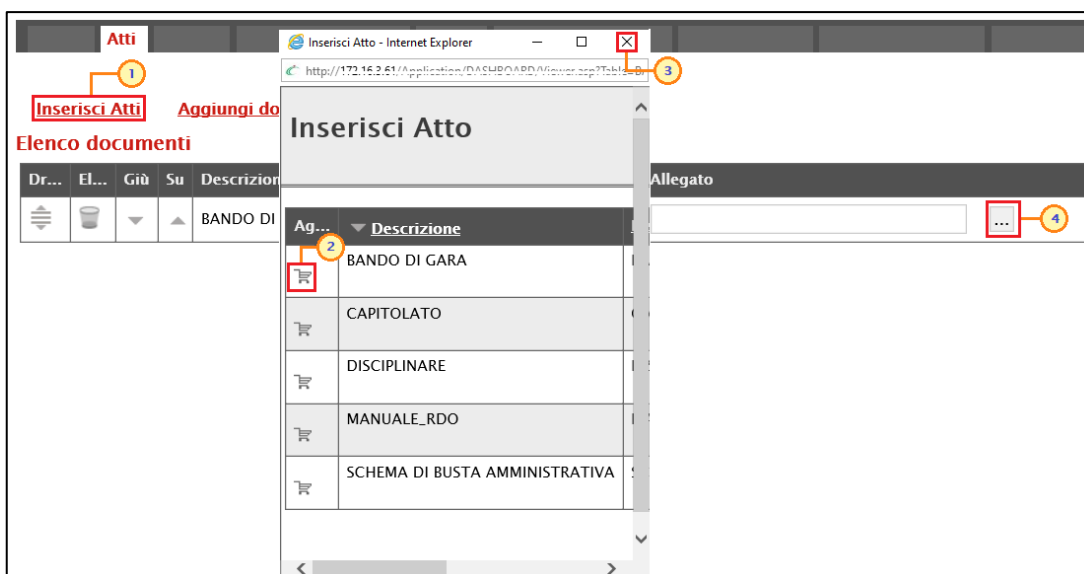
Atti

1

Inserisci Atti

Aggiungi do

Elenco documenti

| Dr... | El... | Giù | Su | Descrizion | Allegato |
|---|---|---|---|---|---|
| | | | | BANDO DI | ... |

4

Inserisci Atto - Internet Explorer

http://172.16.3.61/Application/DASHBOARD/Viewer.asp?Table=D

3

Inserisci Atto

| Ag... | Descrizione |
|---|---|
| | BANDO DI GARA |
| | CAPITOLATO |
| | DISCIPLINARE |
| | MANUALE_RDO |
| | SCHEMA DI BUSTA AMMINISTRATIVA |

2